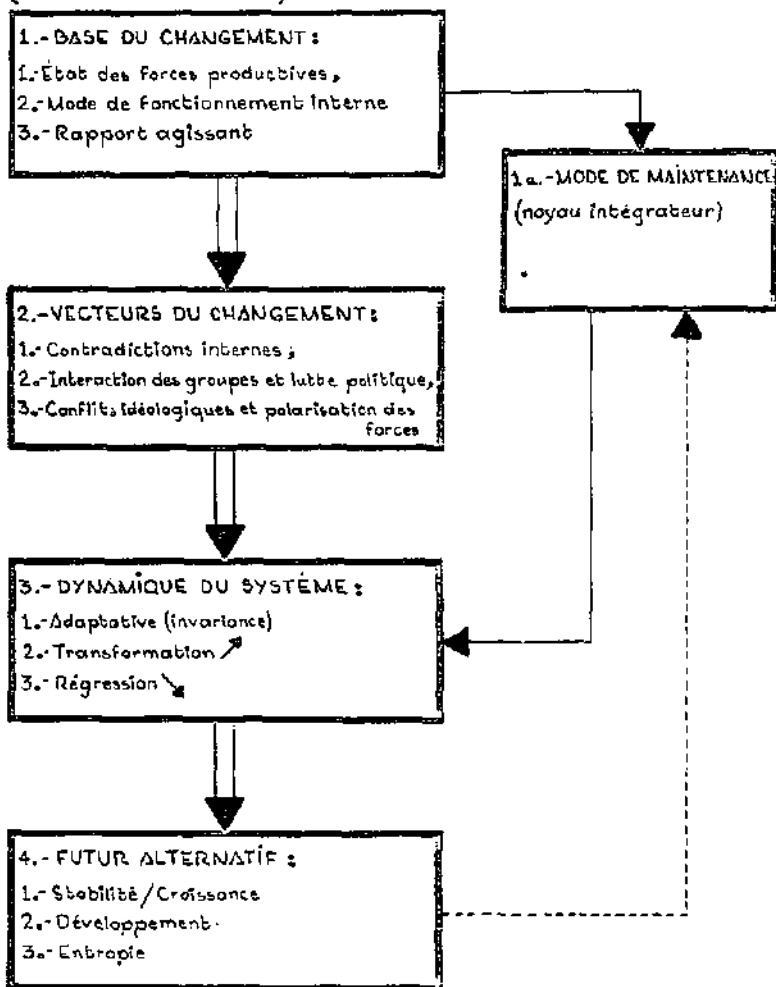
1.- BASE DU CHANGEMENT :
1.- État des forces productives,
2.- Mode de fonctionnement interne
3.- Rapport agissant

1a.- MODE DE MAINTENANCE
(noyau intégrateur)

2.- VECTEURS DU CHANGEMENT :
1.- Contradictions internes ;
2.- Interaction des groupes et lutte politique,
3.- Conflits idéologiques et polarisation des forces

3.- DYNAMIQUE DU SYSTÈME :
1.- Adaptative (invariance)
2.- Transformation ↗
3.- Régression ↘

4.- FUTUR ALTERNATIF :
1.- Stabilité / Croissance
2.- Développement
3.- Entropie